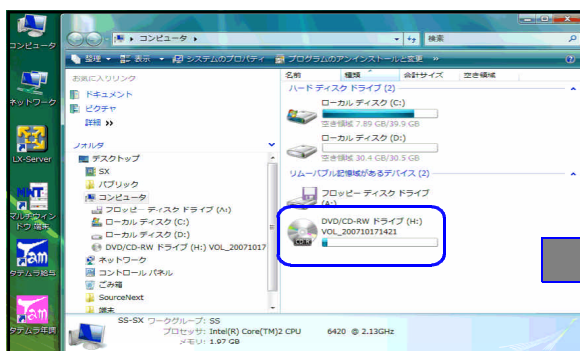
コンピュータ

ネットワーク

LX-Server

マルチウィンドウ端末

タテムラ給与

タテムラ年調

コンピュータ

検索

整理 表示 システムのプロパティ プログラムのアンインストールと変更 »

お気に入りリンク

ドキュメント

ピクチャ

詳細 »

フォルダ

デスクトップ

SX

パブリック

コンピュータ

フロッピー ディスク ドライブ (A:)

ローカル ディスク (C:)

ローカル ディスク (D:)

DVD/CD-RW ドライブ (H:) VOL_20071017

ネットワーク

コントロール パネル

ごみ箱

SourceNext

| 名前 | 種類 | 合計サイズ | 空き領域 |
|---|---|---|---|

ハード ディスク ドライブ (2)

ローカル ディスク (C:)

空き領域 7.89 GB/39.9 GB

ローカル ディスク (D:)

空き領域 30.4 GB/30.5 GB

リムーバブル記憶域があるデバイス (2)

フロッピー ディスク ドライブ (A:)

DVD/CD-RW ドライブ (H:) VOL_200710171421

SS-SX ワークグループ: SS

プロセッサ: Intel(R) Core(TM)2 CPU 6420 @ 2.13GHz

メモリ: 1.97 GB